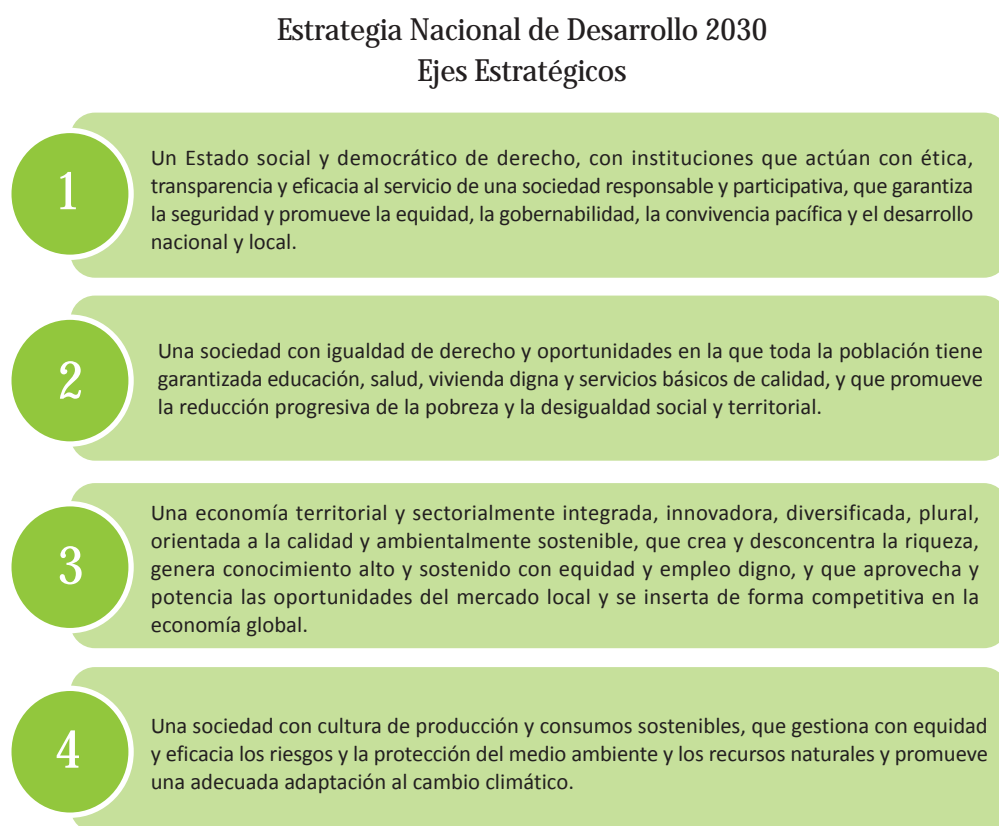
Estrategia Nacional de Desarrollo 2030
Ejes Estratégicos

1

Un Estado social y democrático de derecho, con instituciones que actúan con ética, transparencia y eficacia al servicio de una sociedad responsable y participativa, que garantiza la seguridad y promueve la equidad, la gobernabilidad, la convivencia pacífica y el desarrollo nacional y local.

2

Una sociedad con igualdad de derecho y oportunidades en la que toda la población tiene garantizada educación, salud, vivienda digna y servicios básicos de calidad, y que promueve la reducción progresiva de la pobreza y la desigualdad social y territorial.

3

Una economía territorial y sectorialmente integrada, innovadora, diversificada, plural, orientada a la calidad y ambientalmente sostenible, que crea y desconcentra la riqueza, genera conocimiento alto y sostenido con equidad y empleo digno, y que aprovecha y potencia las oportunidades del mercado local y se inserta de forma competitiva en la economía global.

4

Una sociedad con cultura de producción y consumos sostenibles, que gestiona con equidad y eficacia los riesgos y la protección del medio ambiente y los recursos naturales y promueve una adecuada adaptación al cambio climático.